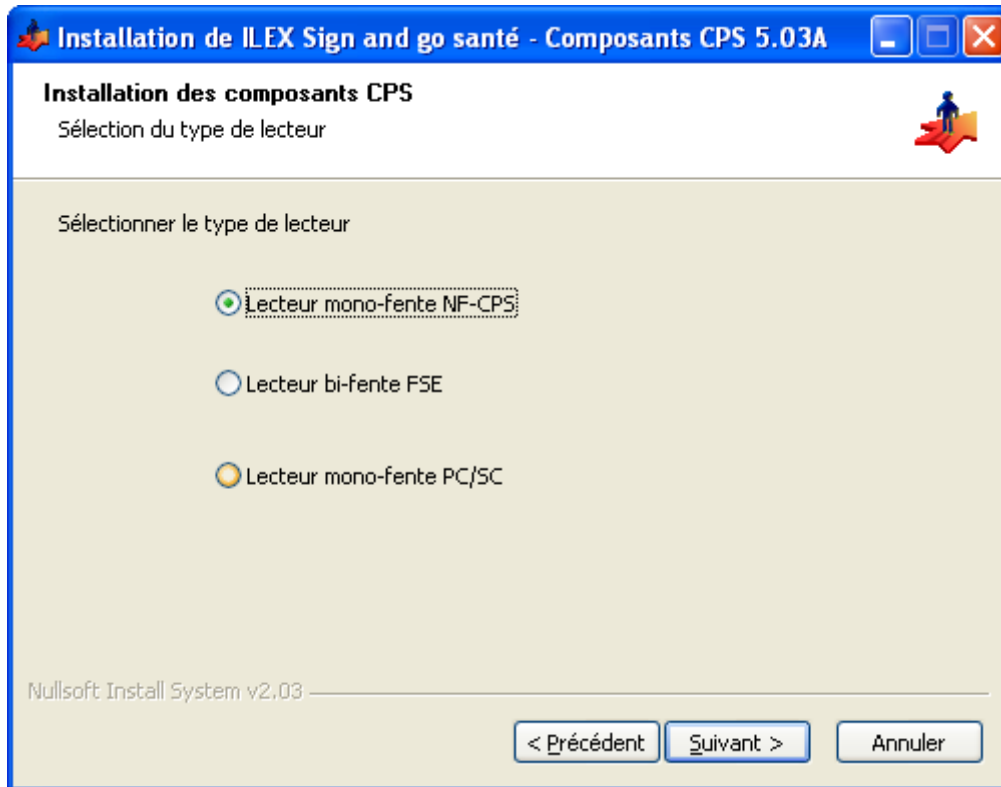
Installation de ILEX Sign and go santé - Composants CPS 5.03A

Installation des composants CPS
Sélection du type de lecteur

Sélectionner le type de lecteur

Lecteur mono-fente NF-CPS

Lecteur bi-fente FSE

Lecteur mono-fente PC/SC

Nullsoft Install System v2.03

< Précédent
Suivant >
Annuler